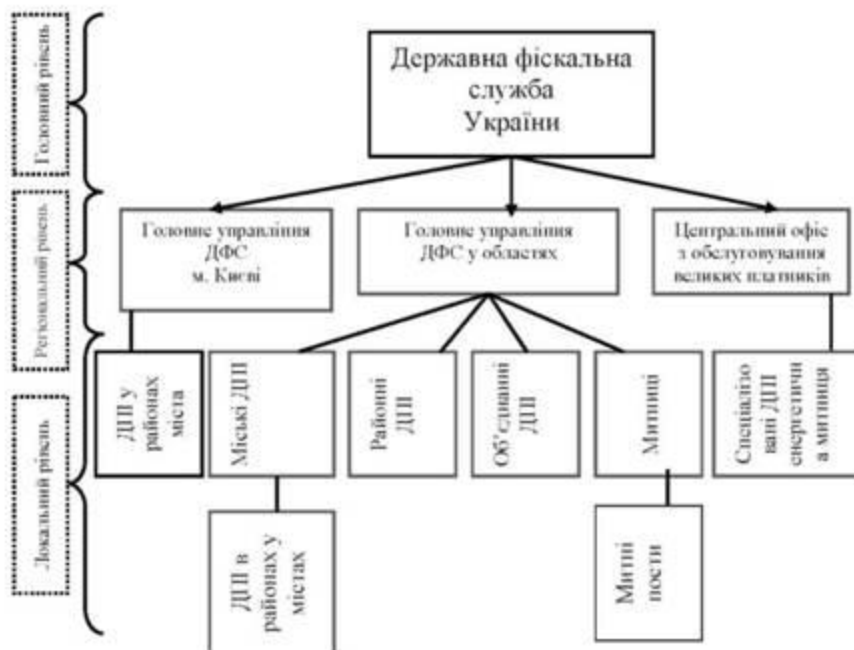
Головний рівень

Регіональний рівень

Локальний рівень

Державна фіскальна служба України

Головне управління ДФС м. Києві

Головне управління ДФС у областях

Центральний офіс з обслуговування великих платників

ДПІ у районах міста

Міські ДПІ

Районні ДПІ

Об'єднані ДПІ

Митниці

Спеціалізовані ДПІ енергетична митниця

ДПІ в районах у містах

Митні пости